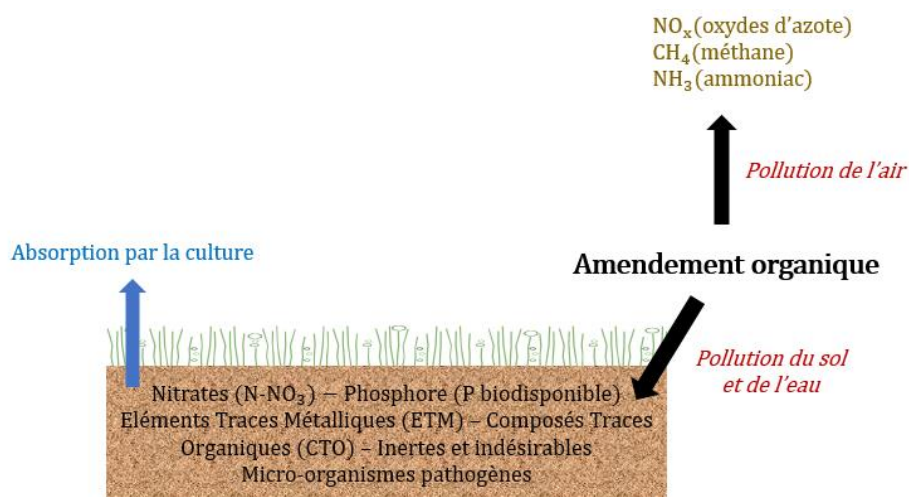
$NO_x$(oxydes d'azote)
$CH_4$(méthane)
$NH_3$(ammoniac)

Pollution de l'air

Absorption par la culture

Amendement organique

Pollution du sol et de l'eau

Nitrates (N-$NO_3$) – Phosphore (P biodisponible)
Eléments Traces Métalliques (ETM) – Composés Traces Organiques (CTO) – Inertes et indésirables
Micro-organismes pathogènes